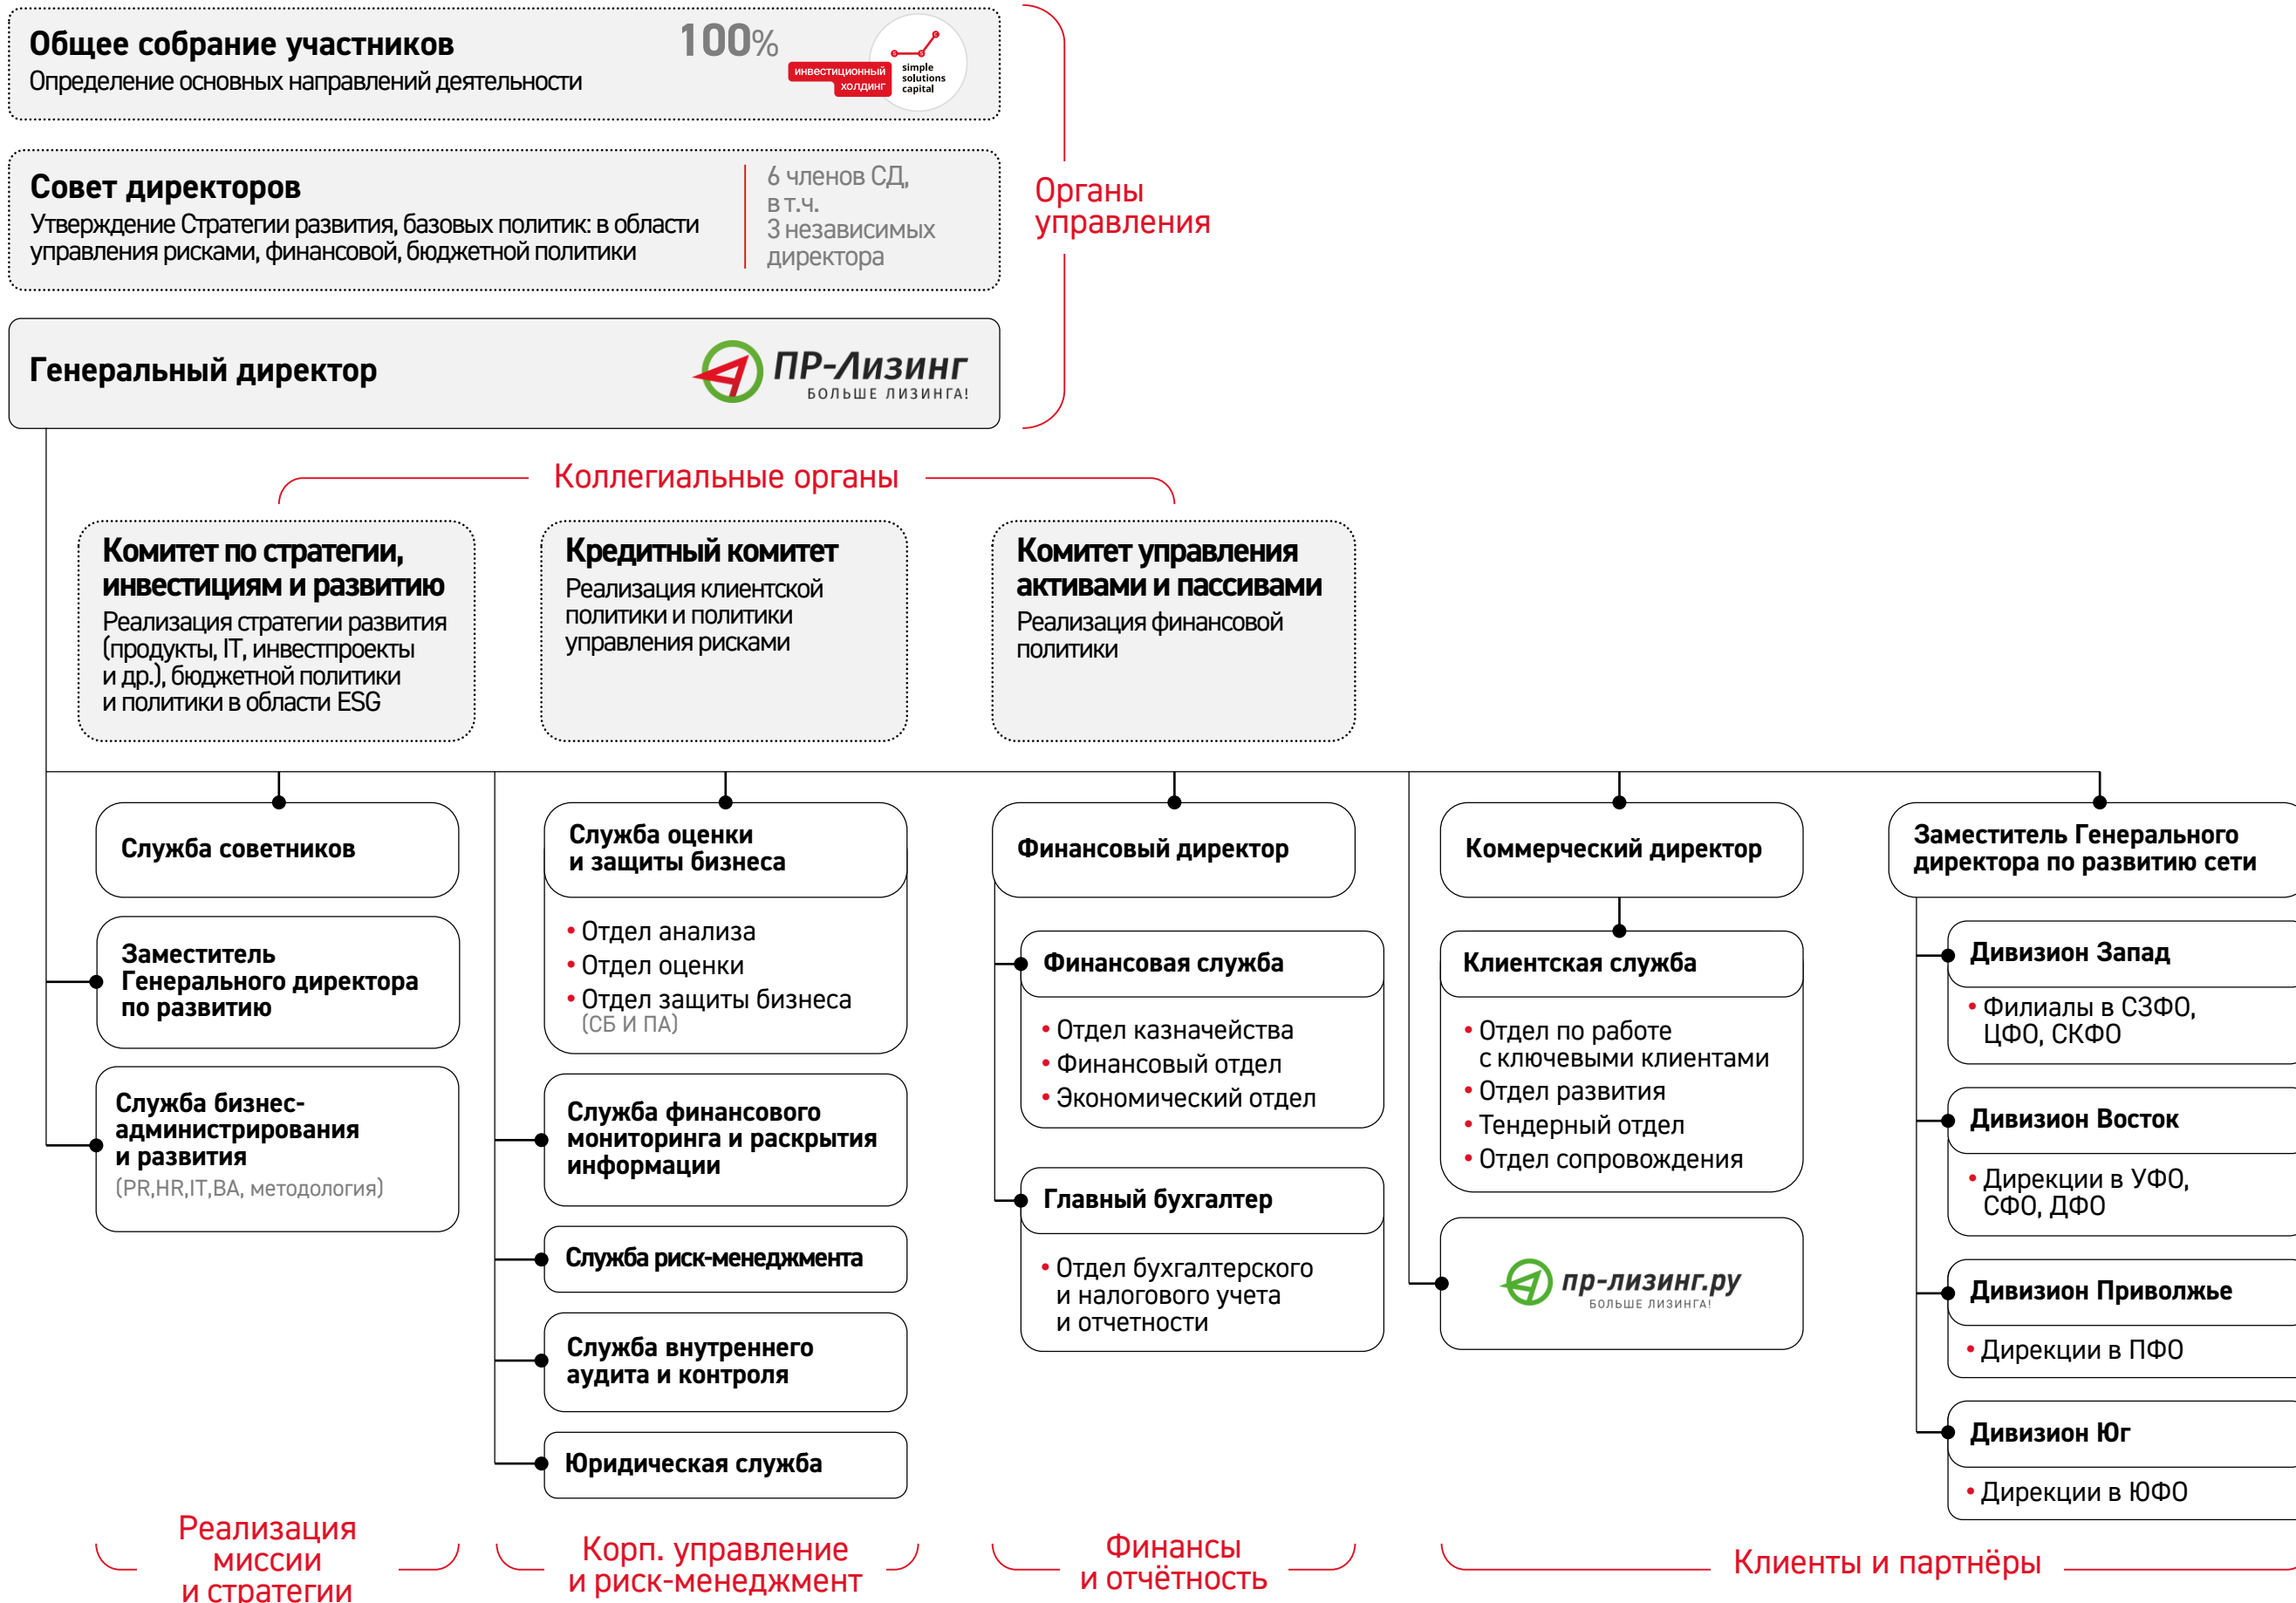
Общее собрание участников
Определение основных направлений деятельности

100%

инвестиционный холдинг simple solutions capital

Совет директоров
Утверждение Стратегии развития, базовых политик: в области управления рисками, финансовой, бюджетной политики

6 членов СД, в т.ч. 3 независимых директора

Генеральный директор

ПР-Лизинг
БОЛЬШЕ ЛИЗИНГА!

Органы управления

Коллегиальные органы

Комитет по стратегии, инвестициям и развитию
Реализация стратегии развития (продукты, IT, инвестпроекты и др.), бюджетной политики и политики в области ESG

Кредитный комитет
Реализация клиентской политики и политики управления рисками

Комитет управления активами и пассивами
Реализация финансовой политики

Служба советников

Заместитель Генерального директора по развитию

Служба бизнес-администрирования и развития
(PR,HR,IT,BA, методология)

Служба оценки и защиты бизнеса
• Отдел анализа
• Отдел оценки
• Отдел защиты бизнеса (СБ И ПА)

Служба финансового мониторинга и раскрытия информации

Служба риск-менеджмента

Служба внутреннего аудита и контроля

Юридическая служба

Финансовый директор

Финансовая служба
• Отдел казначейства
• Финансовый отдел
• Экономический отдел

Главный бухгалтер
• Отдел бухгалтерского и налогового учета и отчетности

Коммерческий директор

Клиентская служба
• Отдел по работе с ключевыми клиентами
• Отдел развития
• Тендерный отдел
• Отдел сопровождения

пр-лизинг.ру
БОЛЬШЕ ЛИЗИНГА!

Заместитель Генерального директора по развитию сети

Дивизион Запад
• Филиалы в СЗФО, ЦФО, СКФО

Дивизион Восток
• Дирекции в УФО, СФО, ДФО

Дивизион Приволжье
• Дирекции в ПФО

Дивизион Юг
• Дирекции в ЮФО

Реализация миссии и стратегии

Корп. управление и риск-менеджмент

Финансы и отчётность

Клиенты и партнёры